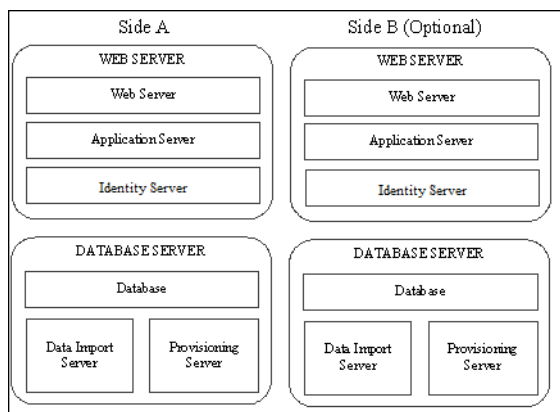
Side A

WEB SERVER

Web Server

Application Server

Identity Server

DATABASE SERVER

Database

Data Import Server

Provisioning Server

Side B (Optional)

WEB SERVER

Web Server

Application Server

Identity Server

DATABASE SERVER

Database

Data Import Server

Provisioning Server